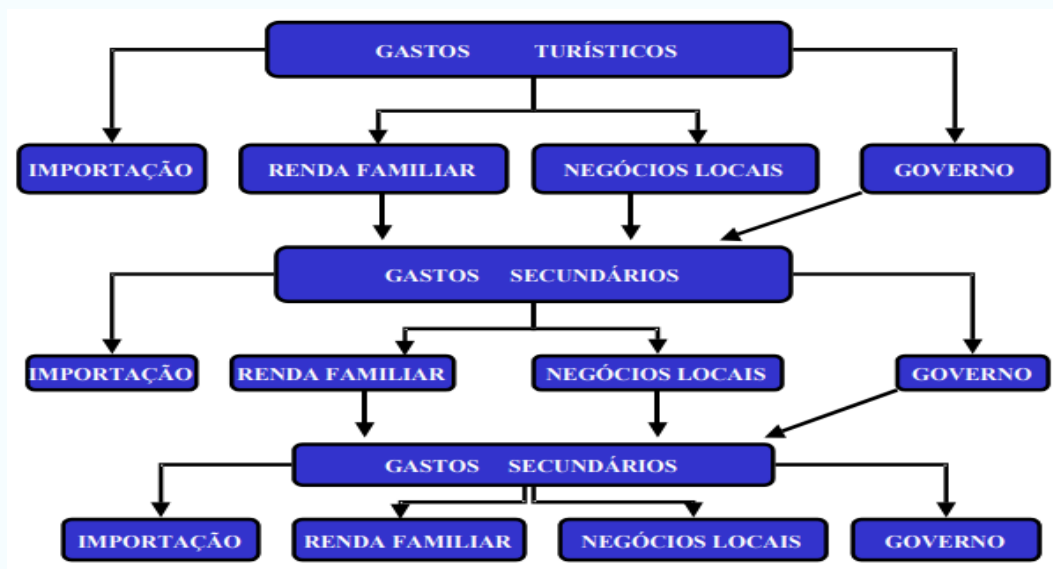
GASTOS TURÍSTICOS

IMPORTAÇÃO

RENDA FAMILIAR

NEGÓCIOS LOCAIS

GOVERNO

GASTOS SECUNDÁRIOS

IMPORTAÇÃO

RENDA FAMILIAR

NEGÓCIOS LOCAIS

GOVERNO

GASTOS SECUNDÁRIOS

IMPORTAÇÃO

RENDA FAMILIAR

NEGÓCIOS LOCAIS

GOVERNO